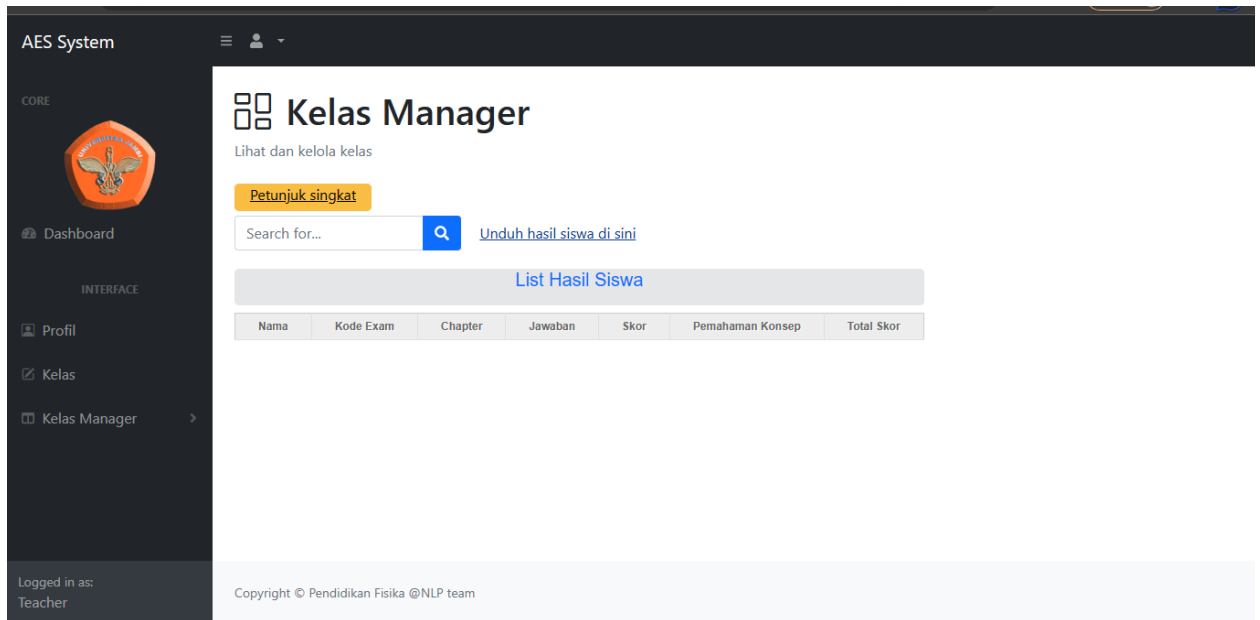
AES System

CORE

Dashboard

INTERFACE

Profil

Kelas

Kelas Manager

Logged in as:
Teacher

Kelas Manager

Lihat dan kelola kelas

Petunjuk singkat

Search for...

Unduh hasil siswa di sini

List Hasil Siswa

| Nama | Kode Exam | Chapter | Jawaban | Skor | Pemahaman Konsep | Total Skor |
|---|---|---|---|---|---|---|

Copyright © Pendidikan Fisika @NLP team